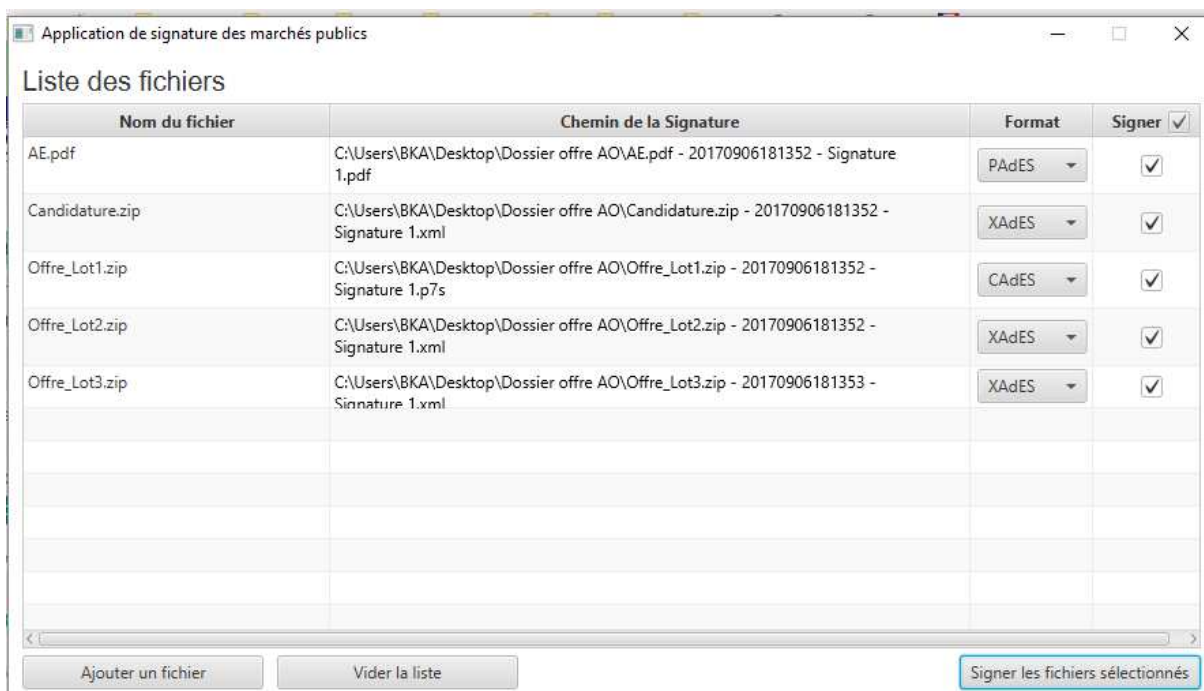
Application de signature des marchés publics

Liste des fichiers

| Nom du fichier | Chemin de la Signature | Format | Signer ☑ |
|---|---|---|---|
| AE.pdf | C:\Users\BKA\Desktop\Dossier offre AO\AE.pdf - 20170906181352 - Signature 1.pdf | PAdES | ☑ |
| Candidature.zip | C:\Users\BKA\Desktop\Dossier offre AO\Candidature.zip - 20170906181352 - Signature 1.xml | XAdES | ☑ |
| Offre_Lot1.zip | C:\Users\BKA\Desktop\Dossier offre AO\Offre_Lot1.zip - 20170906181352 - Signature 1.p7s | CAdES | ☑ |
| Offre_Lot2.zip | C:\Users\BKA\Desktop\Dossier offre AO\Offre_Lot2.zip - 20170906181352 - Signature 1.xml | XAdES | ☑ |
| Offre_Lot3.zip | C:\Users\BKA\Desktop\Dossier offre AO\Offre_Lot3.zip - 20170906181353 - Signature 1.xml | XAdES | ☑ |

Ajouter un fichier

Vider la liste

Signer les fichiers sélectionnés